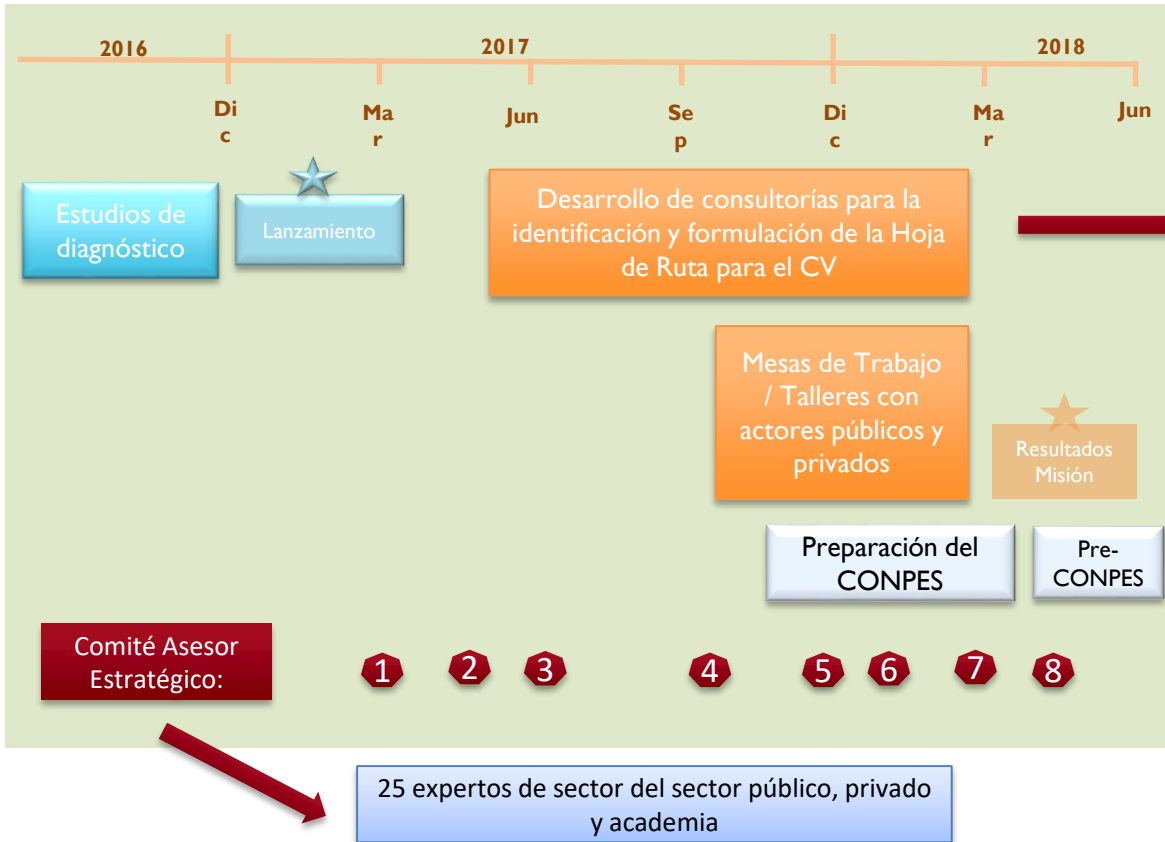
2016

2017

2018

Di
c

Ma
r

Jun

Se
p

Di
c

Ma
r

Jun

Estudios de diagnóstico

Lanzamiento

Desarrollo de consultorías para la identificación y formulación de la Hoja de Ruta para el CV

Mesas de Trabajo / Talleres con actores públicos y privados

Resultados Misión

Preparación del CONPES

Pre-CONPES

Comité Asesor Estratégico:

1

2

3

4

5

6

7

8

25 expertos de sector del sector público, privado y academia